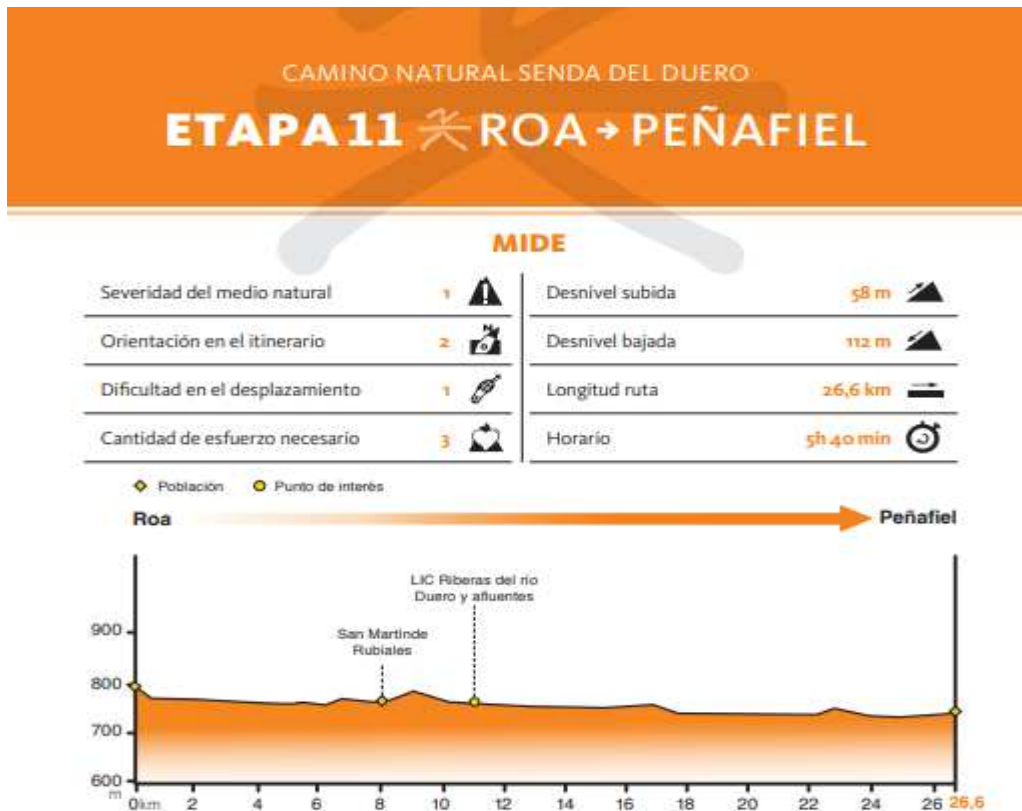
CAMINO NATURAL SENDA DEL DUERO

ETAPA 11 ROA → PEÑAFIEL

MIDE

| | | | |
|---|---|---|---|
| Severidad del medio natural | 1 | Desnivel subida | 58 m |
| Orientación en el itinerario | 2 | Desnivel bajada | 112 m |
| Dificultad en el desplazamiento | 1 | Longitud ruta | 26,6 km |
| Cantidad de esfuerzo necesario | 3 | Horario | 5h 40 min |

Población Punto de interés

Roa Peñafiel

LIC Riberas del río Duero y afluentes

San Martinde Rubiales

900
800
700
600
m

0km 2 4 6 8 10 12 14 16 18 20 22 24 26 26,6